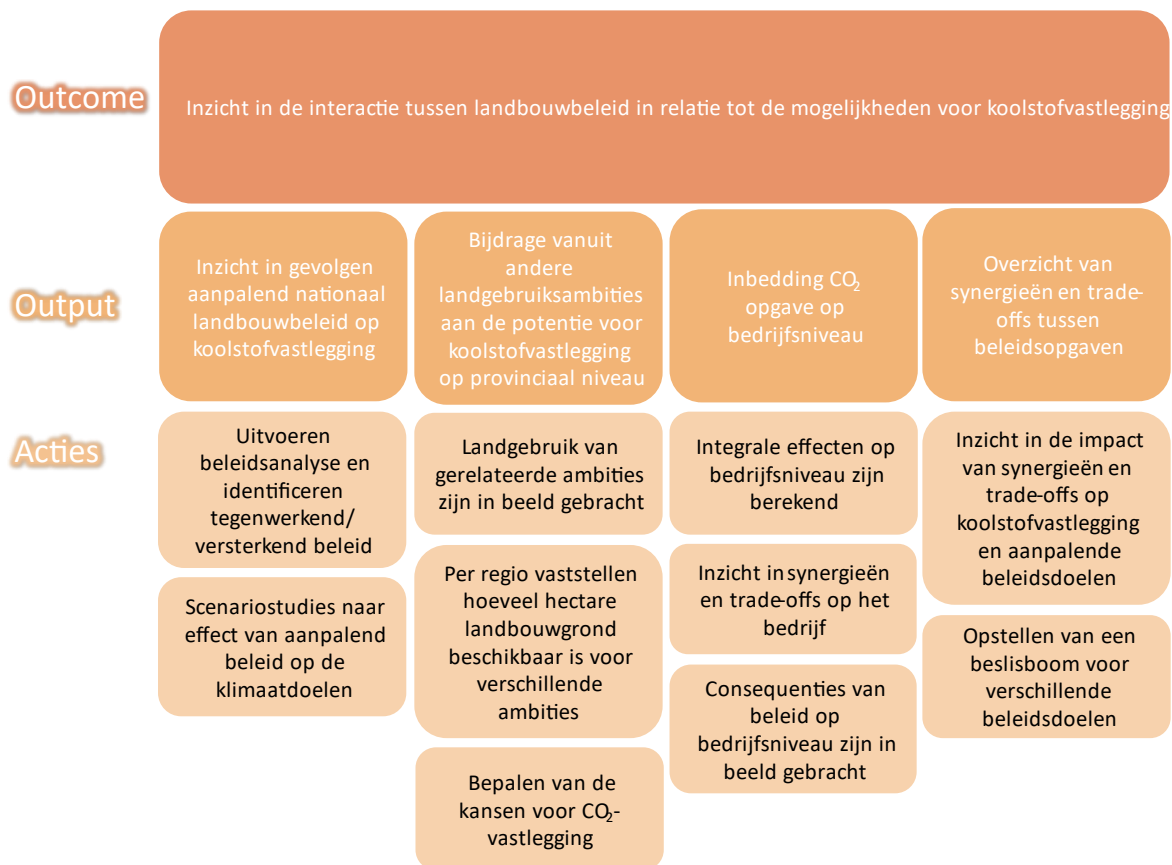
Outcome

Inzicht in de interactie tussen landbouwbeleid in relatie tot de mogelijkheden voor koolstofvastlegging

Output

Inzicht in gevolgen aanpalend nationaal landbouwbeleid op koolstofvastlegging

Bijdrage vanuit andere landgebruiksambities aan de potentie voor koolstofvastlegging op provinciaal niveau

Inbedding $CO_2$ opgave op bedrijfsniveau

Overzicht van synergieën en trade-offs tussen beleidsopgaven

Acties

Uitvoeren beleidsanalyse en identificeren tegenwerkend/ versterkend beleid

Scenariostudies naar effect van aanpalend beleid op de klimaatdoelen

Landgebruik van gerelateerde ambities zijn in beeld gebracht

Per regio vaststellen hoeveel hectare landbouwgrond beschikbaar is voor verschillende ambities

Bepalen van de kansen voor $CO_2$-vastlegging

Integrale effecten op bedrijfsniveau zijn berekend

Inzicht in synergieën en trade-offs op het bedrijf

Consequenties van beleid op bedrijfsniveau zijn in beeld gebracht

Inzicht in de impact van synergieën en trade-offs op koolstofvastlegging en aanpalende beleidsdoelen

Opstellen van een beslisboom voor verschillende beleidsdoelen